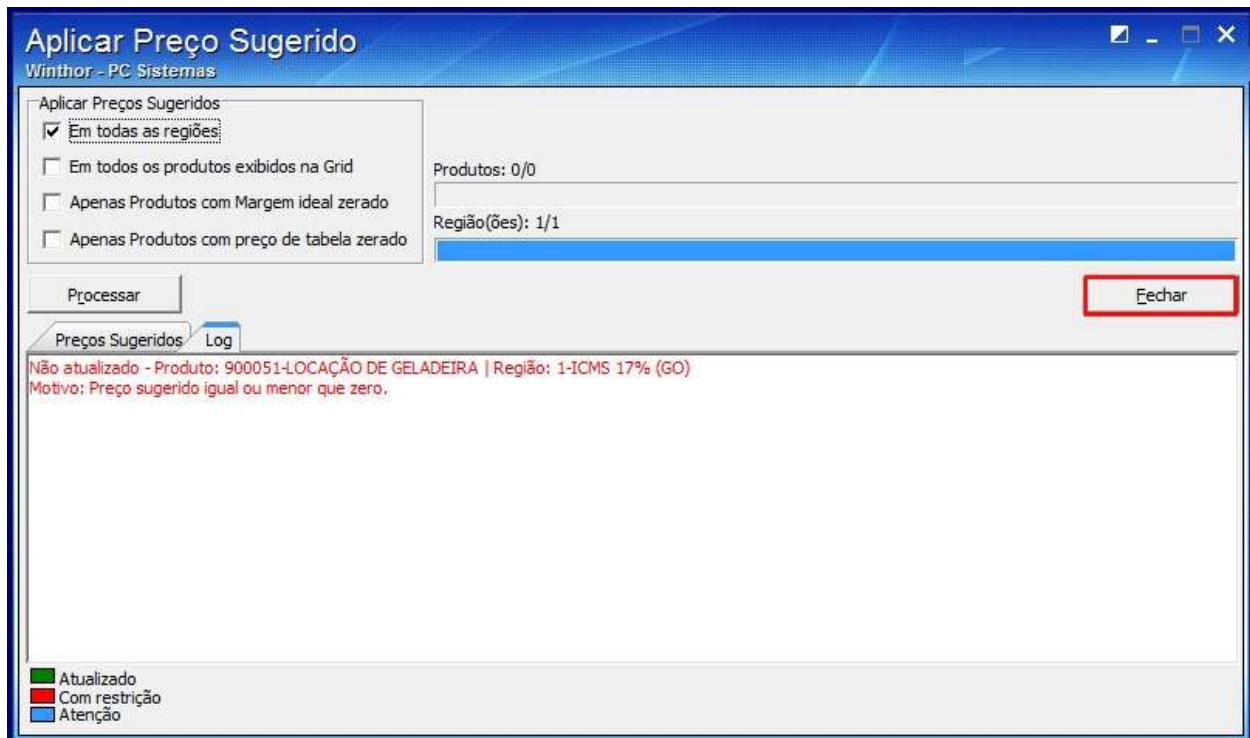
Aplicar Preço Sugerido
Winthor - PC Sistemas

Aplicar Preços Sugeridos
Em todas as regiões
Em todos os produtos exibidos na Grid
Apenas Produtos com Margem ideal zerado
Apenas Produtos com preço de tabela zerado

Produtos: 0/0
Região(ões): 1/1

Processar
Fechar

Preços Sugeridos
Log

Não atualizado - Produto: 900051-LOCAÇÃO DE GELADEIRA | Região: 1-ICMS 17% (GO)
Motivo: Preço sugerido igual ou menor que zero.

Atualizado
Com restrição
Atenção